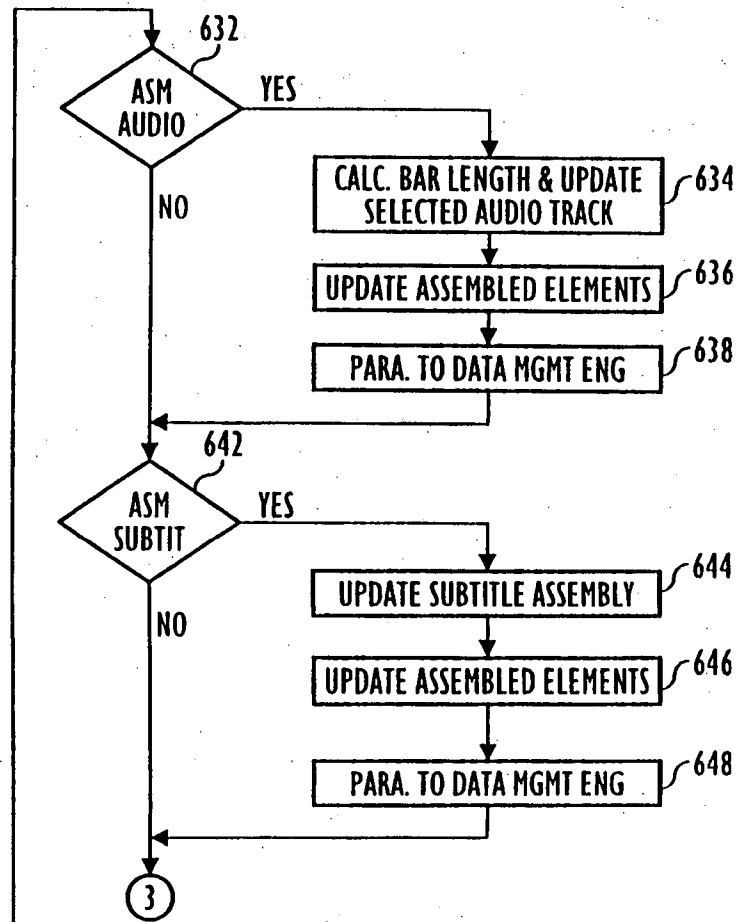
632

ASM AUDIO

YES

NO

CALC. BAR LENGTH & UPDATE SELECTED AUDIO TRACK

634

UPDATE ASSEMBLED ELEMENTS

636

PARA. TO DATA MGMT ENG

638

642

ASM SUBTIT

YES

NO

UPDATE SUBTITLE ASSEMBLY

644

UPDATE ASSEMBLED ELEMENTS

646

PARA. TO DATA MGMT ENG

648

3